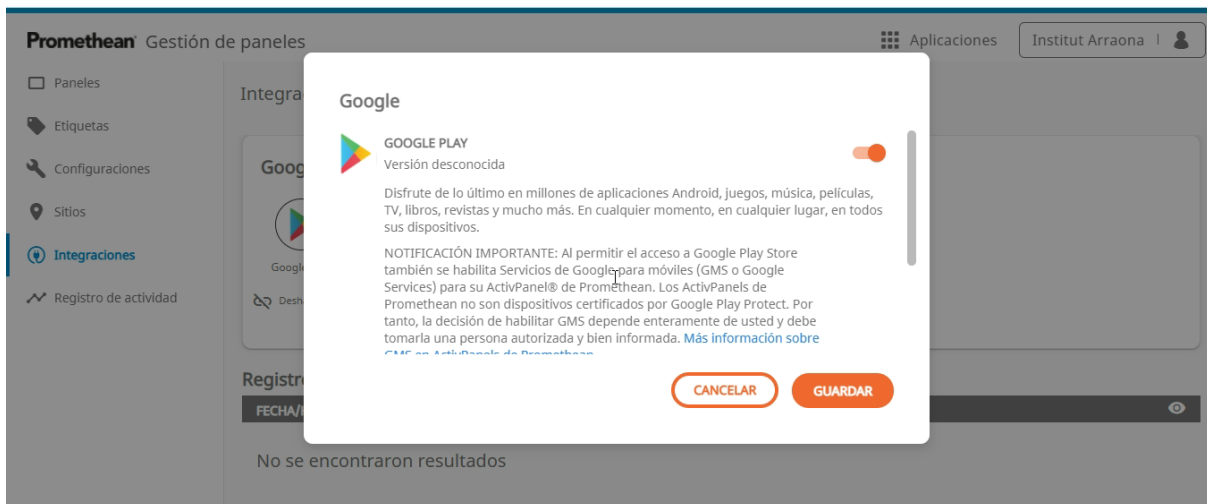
Promethean Gestión de paneles

Aplicaciones

Institut Arraona

Paneles

Etiquetas

Configuraciones

Sitios

Integraciones

Registro de actividad

Integra

Goog

Googl

Desh

Registr

FECHA/

No se encontraron resultados

Google

GOOGLE PLAY

Versión desconocida

Disfrute de lo último en millones de aplicaciones Android, juegos, música, películas, TV, libros, revistas y mucho más. En cualquier momento, en cualquier lugar, en todos sus dispositivos.

NOTIFICACIÓN IMPORTANTE: Al permitir el acceso a Google Play Store también se habilita Servicios de Google para móviles (GMS o Google Services) para su ActivPanel® de Promethean. Los ActivPanels de Promethean no son dispositivos certificados por Google Play Protect. Por tanto, la decisión de habilitar GMS depende enteramente de usted y debe tomarla una persona autorizada y bien informada. Más información sobre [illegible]

CANCELAR

GUARDAR